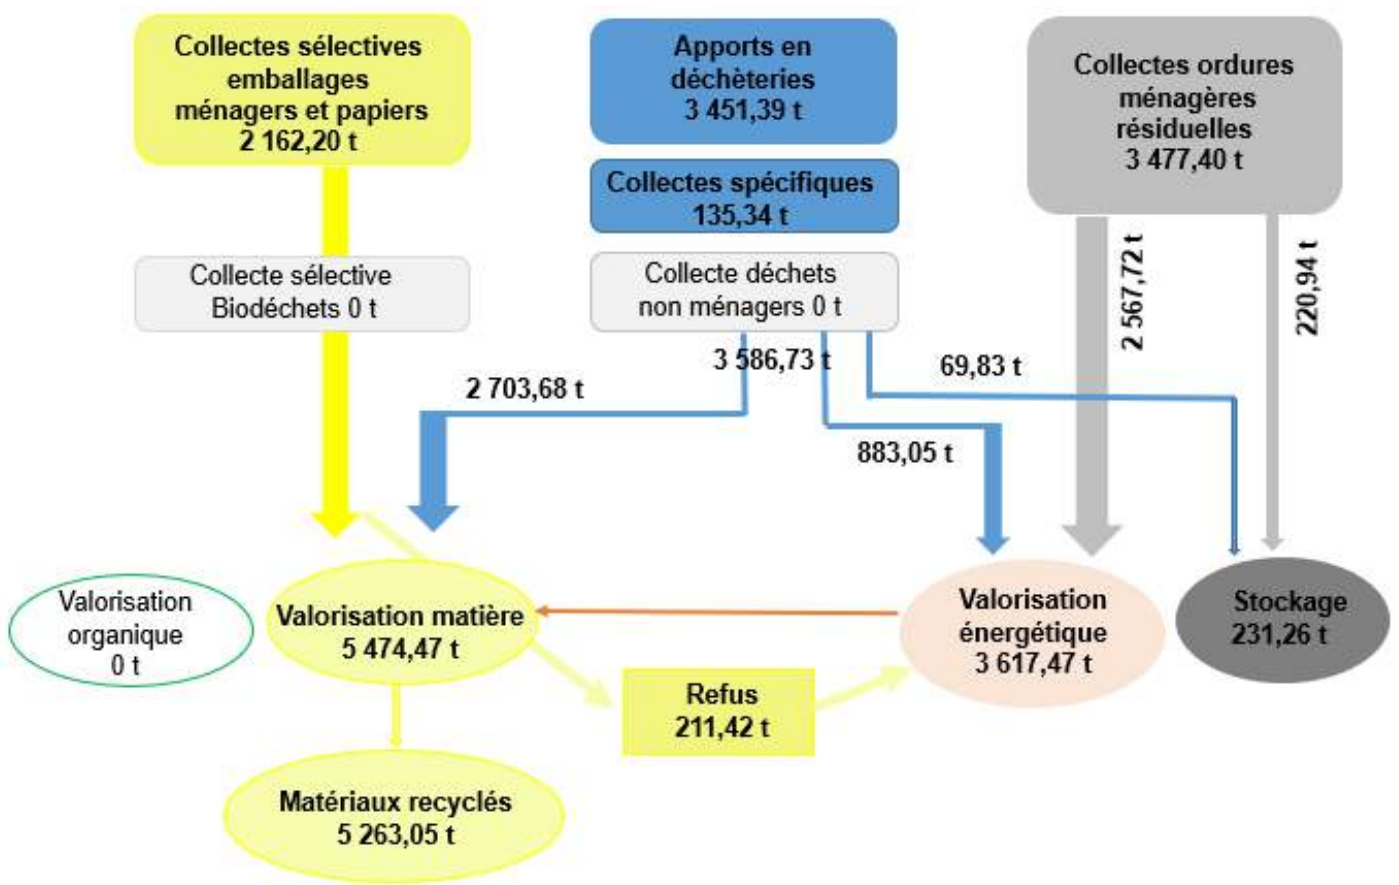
Collectes sélectives emballages ménagers et papiers
2 162,20 t

Apports en déchèteries
3 451,39 t

Collectes ordures ménagères résiduelles
3 477,40 t

Collectes spécifiques
135,34 t

Collecte sélective Biodéchets 0 t

Collecte déchets non ménagers 0 t

2 567,72 t

220,94 t

3 586,73 t

69,83 t

2 703,68 t

883,05 t

Valorisation organique
0 t

Valorisation matière
5 474,47 t

Valorisation énergétique
3 617,47 t

Stockage
231,26 t

Refus
211,42 t

Matériaux recyclés
5 263,05 t